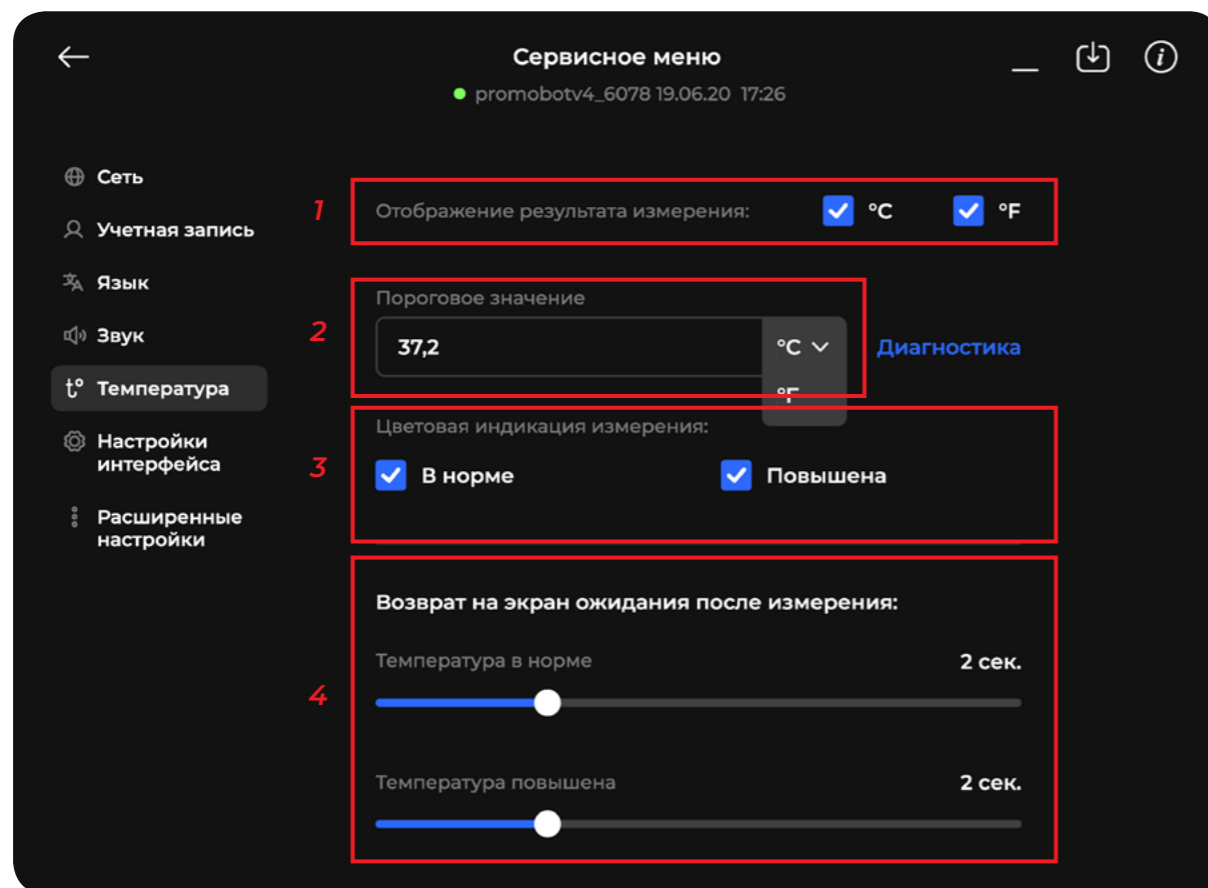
Сервисное меню

promobotv4_6078 19.06.20 17:26

Сеть
Учетная запись
Язык
Звук
Температура
Настройки интерфейса
Расширенные настройки

1

Отображение результата измерения: °C °F

2

Пороговое значение

37,2 °C

°F

Диагностика

3

Цветовая индикация измерения:

В норме

Повышена

4

Возврат на экран ожидания после измерения:

Температура в норме 2 сек.

Температура повышена 2 сек.